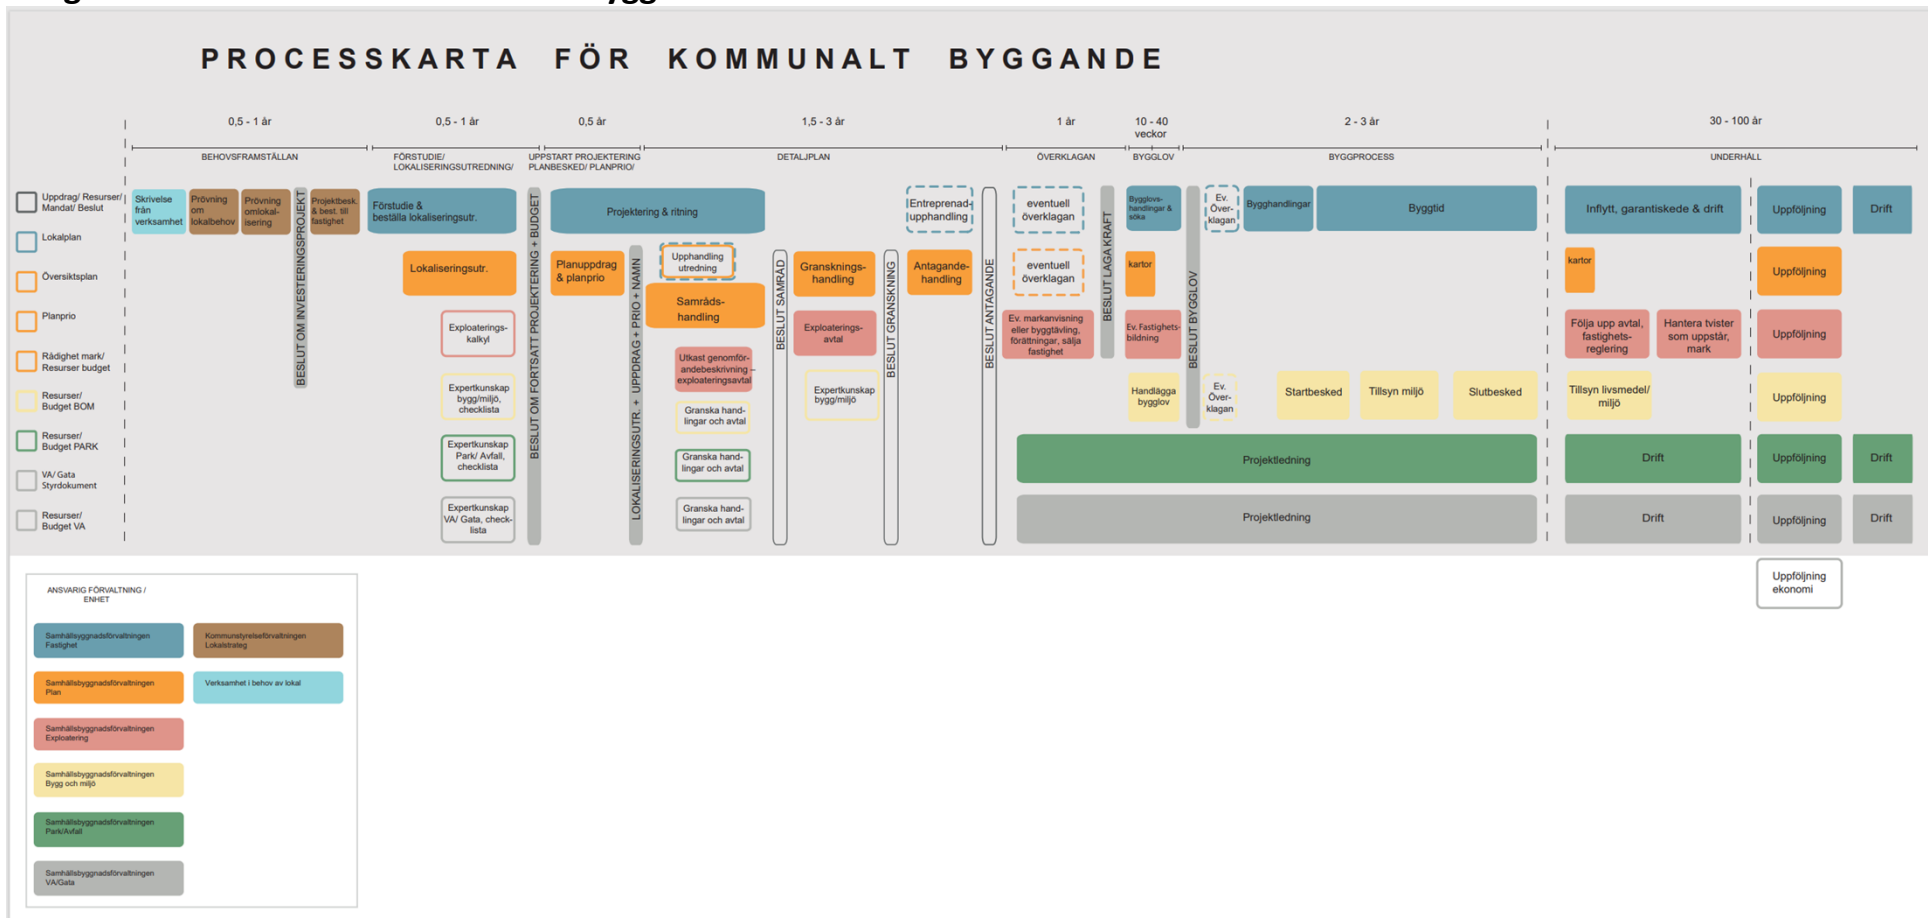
PROCESSKARTA FÖR KOMMUNALT BYGGANDE

0,5 - 1 år
0,5 - 1 år
0,5 år
1,5 - 3 år
1 år
10 - 40 veckor
2 - 3 år
30 - 100 år

BEHOVSFRAMSTÄLLAN
FÖRSTUDIE/ LOKALISERINGSUTREDNING/
UPPSTART PROJEKTERING PLANBESKED/ PLANPRIO/
DETALJPLAN
ÖVERKLAGAN
BYGGLOV
BYGGPROCESS
UNDERHÅLL

Uppdrag/ Resurser/ Mandat/ Beslut
Lokalplan
Översiktsplan
Planprio
Rådighet mark/ Resurser budget
Resurser/ Budget BOM
Resurser/ Budget PARK
VA/ Gata Styrdokument
Resurser/ Budget VA

Skrivelse från verksamhet
Prövning om lokalbehov
Prövning omlokalisering
Projektbesk. & best. till fastighet
BESLUT OM INVESTERINGSPROJEKT
Förstudie & beställa lokaliseringsutr.
Lokaliseringsutr.
Exploaterings-kalkyl
Expertkunskap bygg/miljö, checklista
Expertkunskap Park/ Avfall, checklista
Expertkunskap VA/ Gata, check-lista
BESLUT OM FORTSATT PROJEKTERING + BUDGET
Projektering & ritning
Planuppdrag & planprio
LOKALISERINGSUTR. + UPPDRAG + PRIO + NAMN
Upphandling utredning
Samråds-handling
Utkast genomförandebeskrivning - exploateringsavtal
Granska hand-lingar och avtal
Granska hand-lingar och avtal
Granska hand-lingar och avtal
BESLUT SAMRÅD
Gransknings-handling
Exploaterings-avtal
Expertkunskap bygg/miljö
BESLUT GRANSKNING
Entreprenad-upphandling
Antagande-handling
BESLUT ANTAGANDE
eventuell överklagan
eventuell överklagan
Ev. markanvisning eller byggtävling, förättningar, sälja fastighet
BESLUT LAGA KRAFT
Bygglovs-handlingar & söka
kartor
Ev. Fastighets-bildning
Handlägga bygglov
BESLUT BYGGLOV
Ev. Över-klagan
Ev. Över-klagan
Bygghandlingar
Byggtid
Startbesked
Tillsyn miljö
Slutbesked
Projektledning
Projektledning
Inflytt, garantiskede & drift
kartor
Följa upp avtal, fastighets-reglering
Hantera tvister som uppstår, mark
Tillsyn livsmedel/ miljö
Drift
Drift
Uppföljning
Uppföljning
Uppföljning
Uppföljning
Uppföljning
Uppföljning
Drift
Drift
Drift
Uppföljning ekonomi

ANSVARIG FÖRVALTNING / ENHET
Samhällsbyggnadsförvaltningen Fastighet
Kommunstyrelseförvaltningen Lokalstrateg
Samhällsbyggnadsförvaltningen Plan
Verksamhet i behov av lokal
Samhällsbyggnadsförvaltningen Exploatering
Samhällsbyggnadsförvaltningen Bygg och miljö
Samhällsbyggnadsförvaltningen Park/Avfall
Samhällsbyggnadsförvaltningen VA/Gata